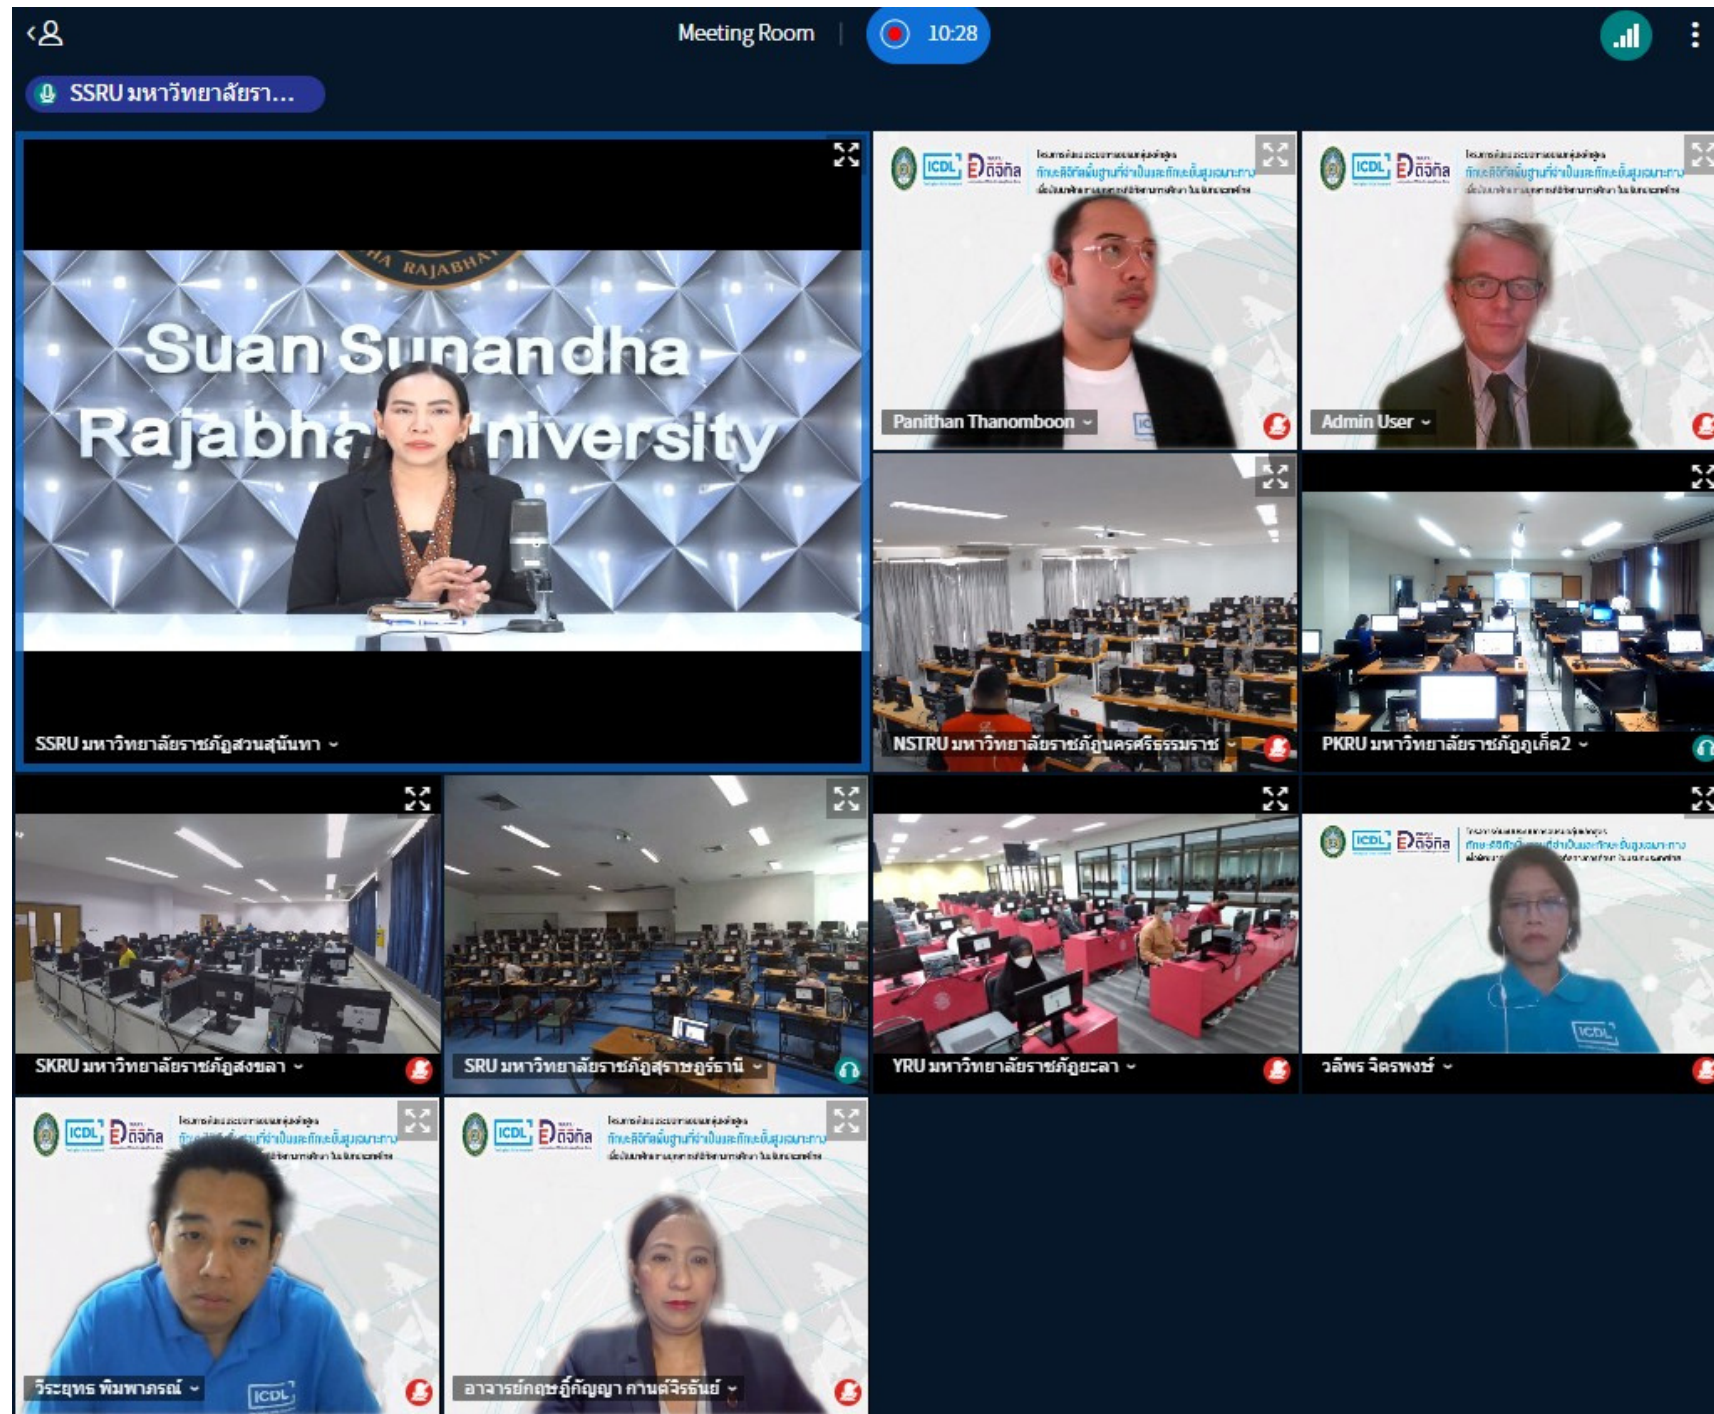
Meeting Room 10:28

SSRU มหาวิทยาลัยรา...

HA RAJABHAT
Suan Sunandha Rajabhat University

SSRU มหาวิทยาลัยราชภัฏสวนสุนันทา

ICDL ดิจิทัล
Panithan Thanomboon

ICDL ดิจิทัล
Admin User

NSTRU มหาวิทยาลัยราชภัฏนครศรีธรรมราช

PKRU มหาวิทยาลัยราชภัฏภูเก็ต2

SKRU มหาวิทยาลัยราชภัฏสงขลา

SRU มหาวิทยาลัยราชภัฏสุราษฎร์ธานี

YRU มหาวิทยาลัยราชภัฏยะลา

ICDL ดิจิทัล
วลีพร จิตรพงษ์

ICDL ดิจิทัล
วีระยุทธ พิมพาภรณ์

ICDL ดิจิทัล
อาจารย์กฤษฎิ์กัญญา กานต์จิรธันย์